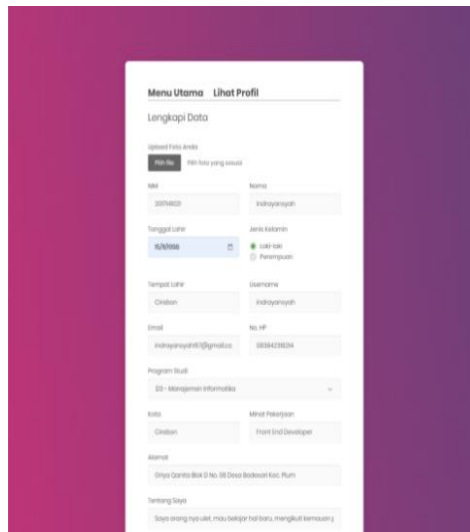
Menu Utama Lihat Profil

Lengkapi Data

Upload Foto Anda

Pilih file Pilih foto yang sesuai

NIM

20174820

Nama

Indrayansyah

Tanggal Lahir

15/6/1998

Jenis Kelamin

Laki-laki

Perempuan

Tempat Lahir

Cirebon

Username

indrayansyah

Email

indrayansyah157@gmail.co

No. HP

08384238324

Program Studi

D3 - Manajemen Informatika

Kota

Cirebon

Minat Pekerjaan

Front End Developer

Alamat

Griya Ganda Blok D No. 08 Desa Badasari Kec. Plum

Tentang Saya

Saya orang nya ulet, mau belajar hal baru, mengikuti kemauan j